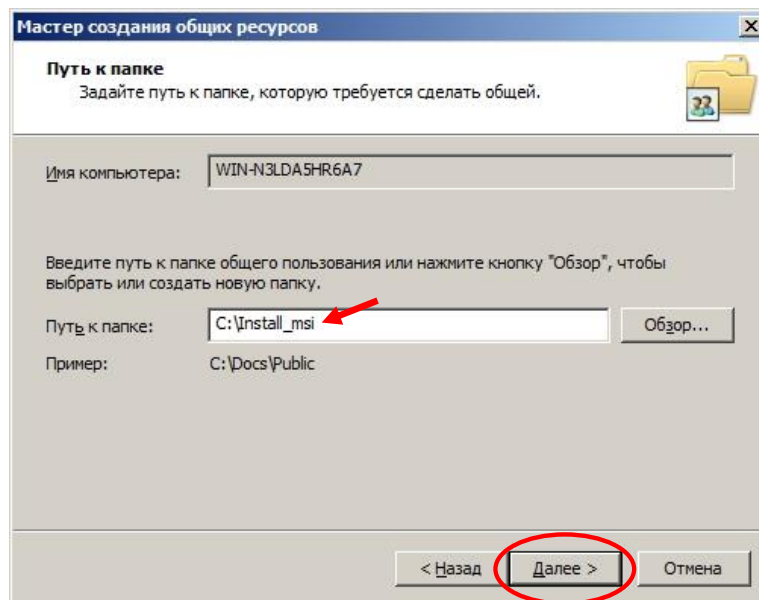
Мастер создания общих ресурсов

Путь к папке
Задайте путь к папке, которую требуется сделать общей.

Имя компьютера: WIN-N3LDA5HR6A7

Введите путь к папке общего пользования или нажмите кнопку "Обзор", чтобы выбрать или создать новую папку.

Путь к папке: C:\Install_msi Обзор...

Пример: C:\Docs\Public

< Назад Далее > Отмена